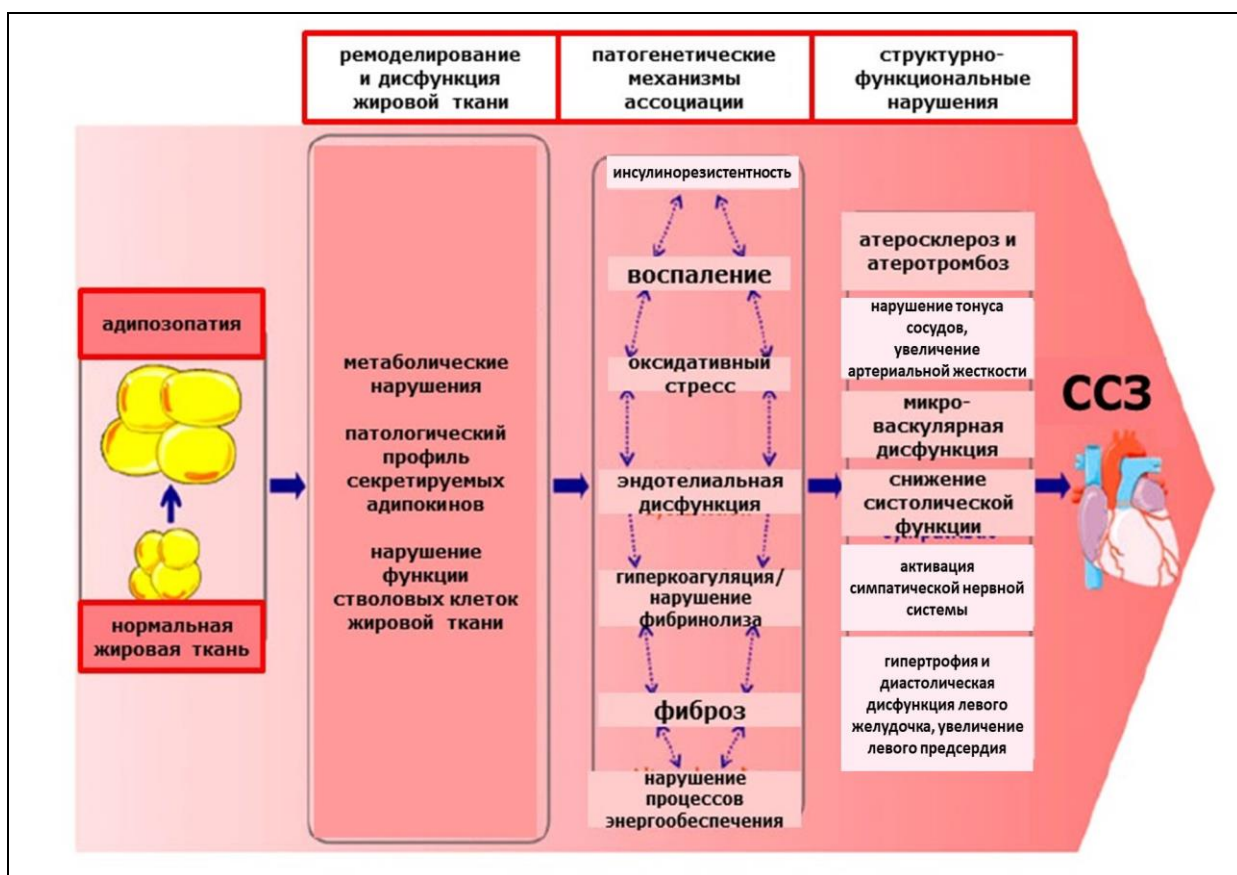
ремоделирование и дисфункция жировой ткани

патогенетические механизмы ассоциации

структурно-функциональные нарушения

адипозопатия

нормальная жировая ткань

метаболические нарушения

патологический профиль секретируемых адипокинов

нарушение функции стволовых клеток жировой ткани

инсулинорезистентность

воспаление

оксидативный стресс

эндотелиальная дисфункция

гиперкоагуляция/ нарушение фибринолиза

фиброз

нарушение процессов энергообеспечения

атеросклероз и атеротромбоз

нарушение тонуса сосудов, увеличение артериальной жесткости

микро-васкулярная дисфункция

снижение систолической функции

активация симпатической нервной системы

гипертрофия и диастолическая дисфункция левого желудочка, увеличение левого предсердия

ССЗ